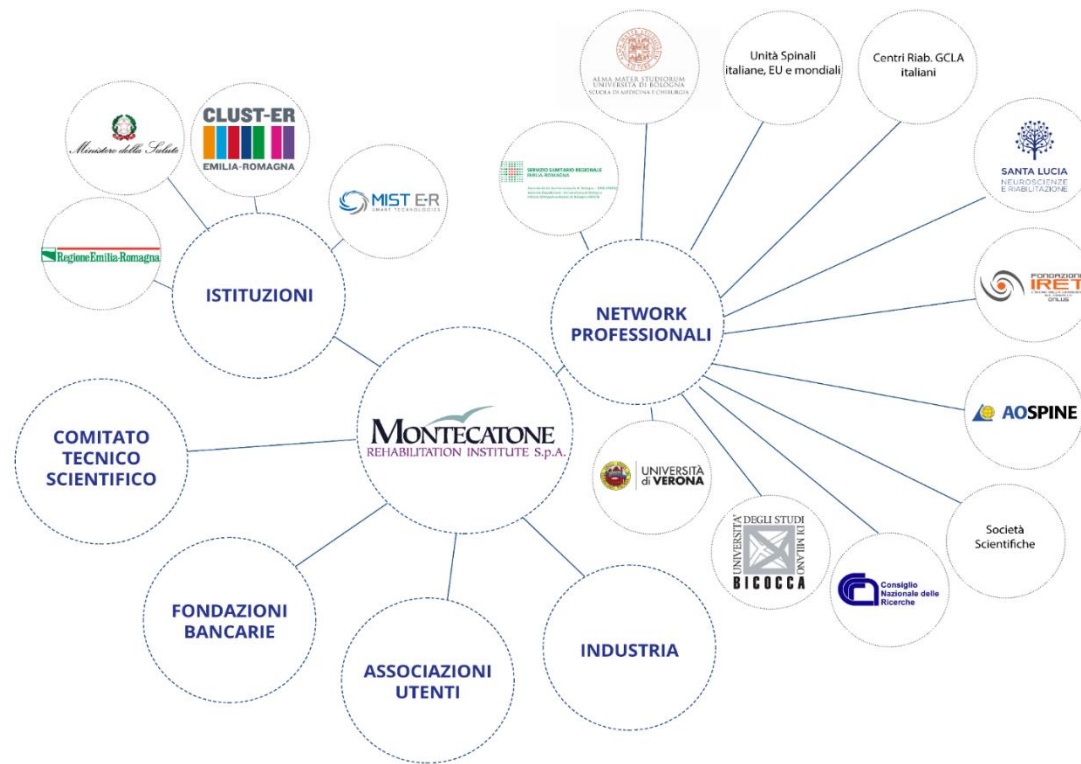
Ministero della Salute

CLUST-ER
EMILIA-ROMAGNA

MIST E-R
SMART TECHNOLOGIES

Regione Emilia-Romagna

ISTITUZIONI

ALMA MATER STUDIORUM
UNIVERSITÀ DI BOLOGNA
SCUOLA DI MEDICINA E CHIRURGIA

Unità Spinali italiane, EU e mondiali

Centri Riab. GCLA italiani

SERVIZIO SANITARIO REGIONALE
EMILIA-ROMAGNA
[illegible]

SANTA LUCIA
NEUROSCIENZE E RIABILITAZIONE

NETWORK PROFESSIONALI

FONDAZIONE
IRET
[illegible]
ONLUS

AOSPINE

COMITATO TECNICO SCIENTIFICO

MONTECATONE
REHABILITATION INSTITUTE S.p.A.

UNIVERSITÀ di VERONA

UNIVERSITÀ DEGLI STUDI DI MILANO
BICOCCA

Consiglio Nazionale delle Ricerche

Società Scientifiche

FONDAZIONI BANCARIE

ASSOCIAZIONI UTENTI

INDUSTRIA